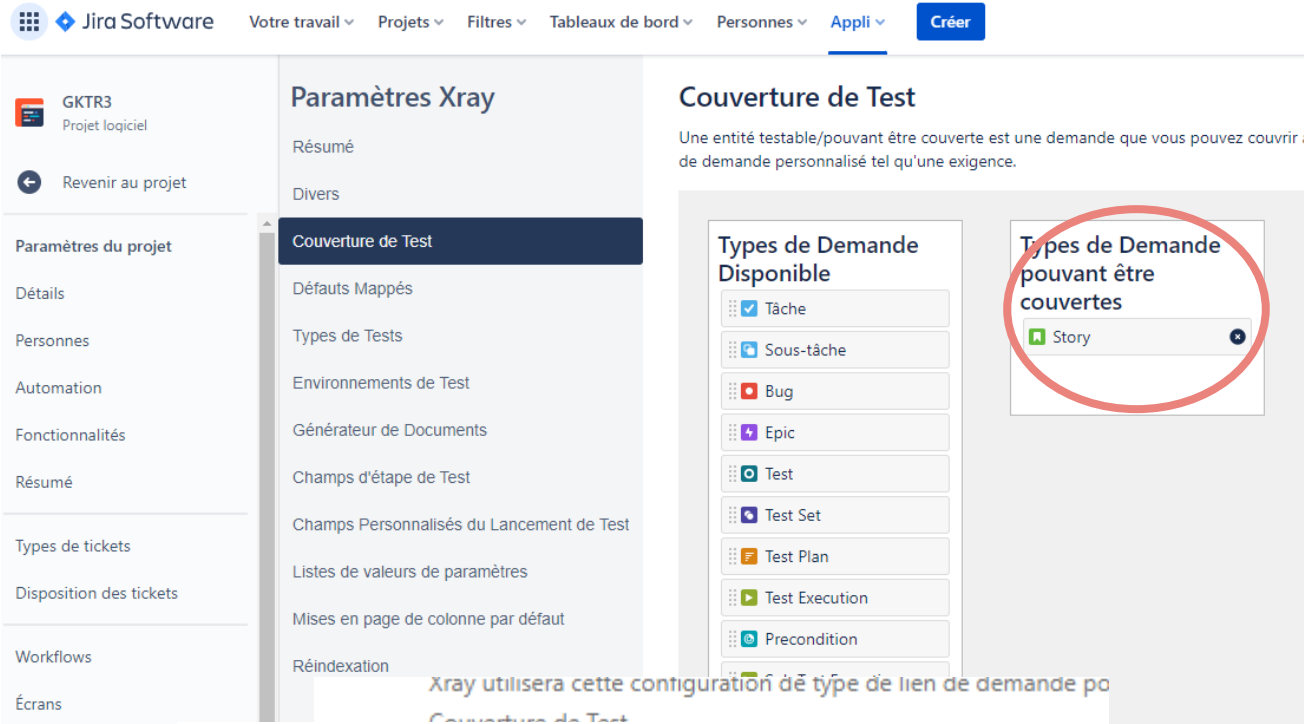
Jira Software Votre travail Projets Filtres Tableaux de bord Personnes Appli Créer

GKTR3
Projet logiciel

Revenir au projet

Paramètres du projet
Détails
Personnes
Automation
Fonctionnalités
Résumé
Types de tickets
Disposition des tickets
Workflows
Écrans

Paramètres Xray
Résumé
Divers
Couverture de Test
Défauts Mappés
Types de Tests
Environnements de Test
Générateur de Documents
Champs d'étape de Test
Champs Personnalisés du Lancement de Test
Listes de valeurs de paramètres
Mises en page de colonne par défaut
Réindexation

Couverture de Test

Une entité testable/pouvant être couverte est une demande que vous pouvez couvrir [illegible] de demande personnalisé tel qu'une exigence.

Types de Demande Disponible
Tâche
Sous-tâche
Bug
Epic
Test
Test Set
Test Plan
Test Execution
Precondition
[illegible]

Types de Demande pouvant être couvertes
Story

Xray utilisera cette configuration de type de lien de demande po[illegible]
Couverture de Test